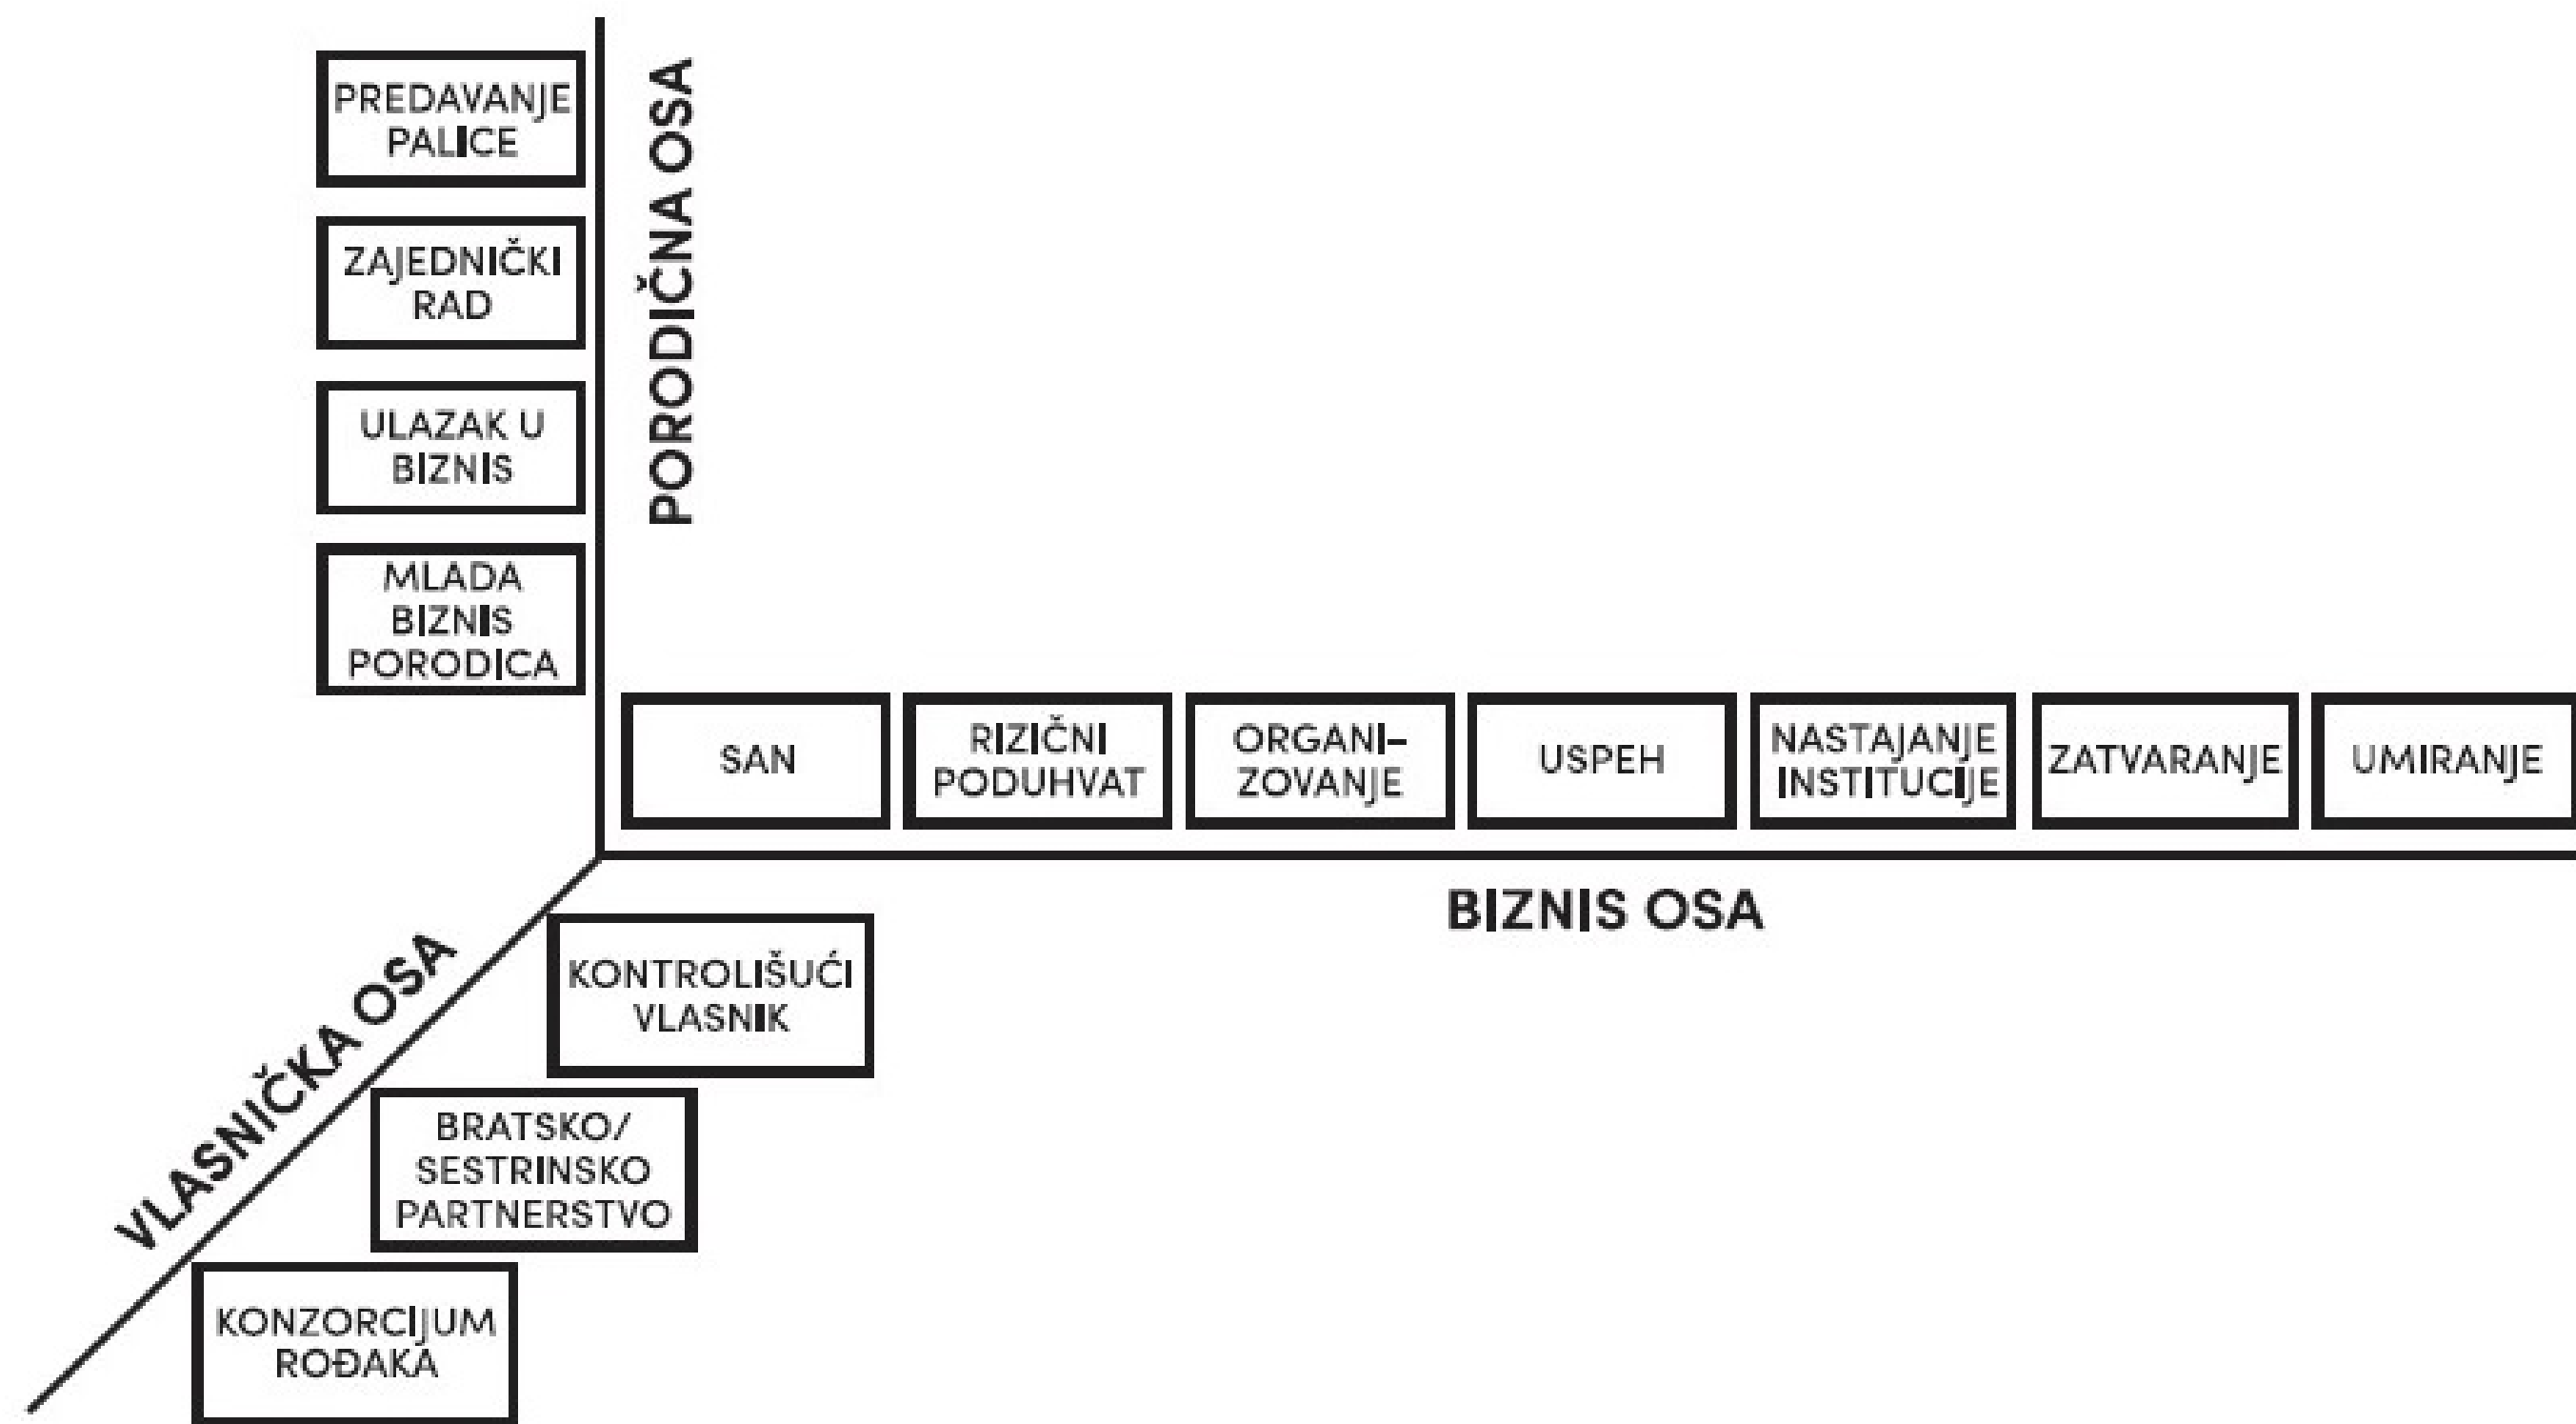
PREDAVANJE PALICE

ZAJEDNIČKI RAD

ULAZAK U BIZNIS

MLADA BIZNIS PORODICA

PORODIČNA OSA

SAN

RIZIČNI PODUHVAT

ORGANIZOVANJE

USPEH

NASTAJANJE INSTITUCIJE

ZATVARANJE

UMIRANJE

BIZNIS OSA

VLASNIČKA OSA

KONTROLIŠUĆI VLASNIK

BRATSKO/ SESTRINSKO PARTNERSTVO

KONZORCIJUM ROĐAKA